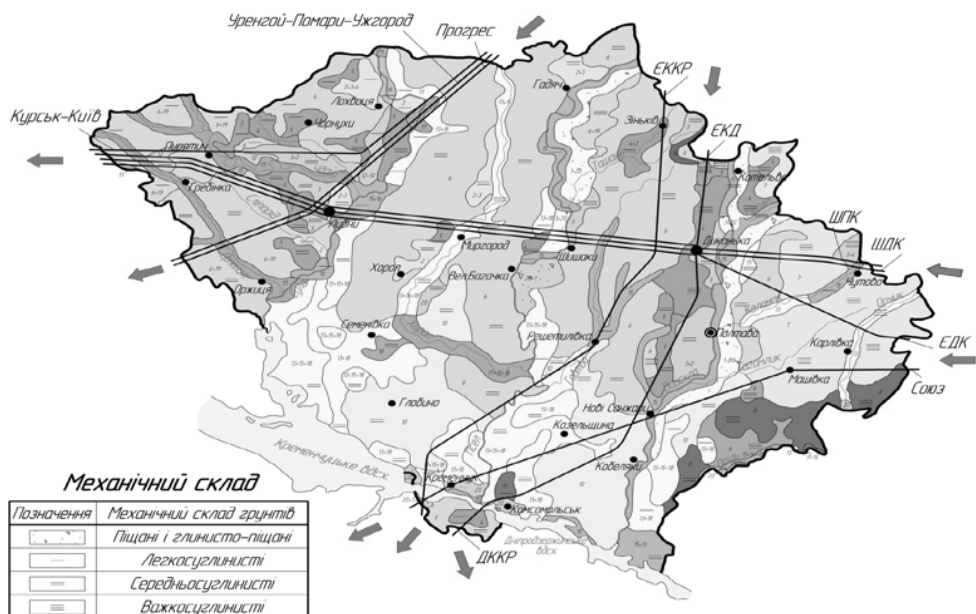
Уренгой–Помари–Ужгород
Прогрес
ЕККР
ЕКД
Курськ–Київ
Лохвиця
Чорнухи
Гадяч
Зіньків
Пирятин
Гребінка
Лубни
Котельва
ШПК
ШДК
Миргород
Диканька
Хорол
Шишаки
Вел.Багачка
Оржиця
Чутово
Семенівка
Решетилівка
Полтава
ЕДК
Карлівка
Машівка
Союз
Глобино
Нові Санжари
Козельщина
Кременчуцьке вдсх.
Кременчук
Кобеляки
Комсомольськ
ДККР
Дніпродзержинське вдсх.

Механічний склад

| Позначення | Механічний склад ґрунтів |
|---|---|
| | Піщані і глинисто-піщані |
| | Легкосуглинисті |
| | Середньосуглинисті |
| | Важкосуглинисті |